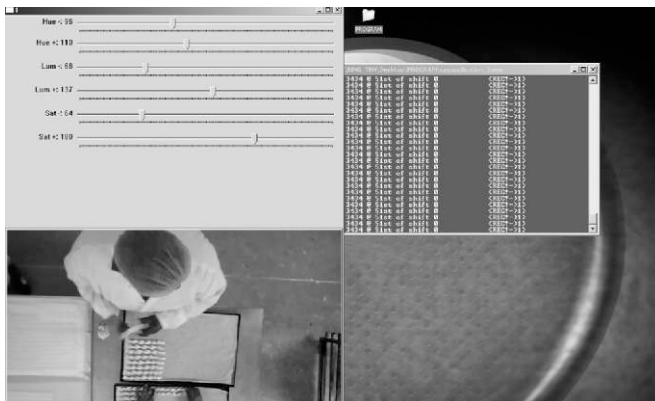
Hue -: 98

Hue +: 110

Lum -: 68

Lum +: 137

Sat -: 64

Sat +: 189

PROGRAM

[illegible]

3434 # Slot of shift 0 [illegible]
3434 # Slot of shift 0 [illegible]
3434 # Slot of shift 0 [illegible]
3434 # Slot of shift 0 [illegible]
3434 # Slot of shift 0 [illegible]
3434 # Slot of shift 0 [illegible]
3434 # Slot of shift 0 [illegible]
3434 # Slot of shift 0 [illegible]
3434 # Slot of shift 0 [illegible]
3434 # Slot of shift 0 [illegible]
3434 # Slot of shift 0 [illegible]
3434 # Slot of shift 0 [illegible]
3434 # Slot of shift 0 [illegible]
3434 # Slot of shift 0 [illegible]
3434 # Slot of shift 0 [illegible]
3434 # Slot of shift 0 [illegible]
3434 # Slot of shift 0 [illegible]
3434 # Slot of shift 0 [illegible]
3434 # Slot of shift 0 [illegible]
3434 # Slot of shift 0 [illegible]